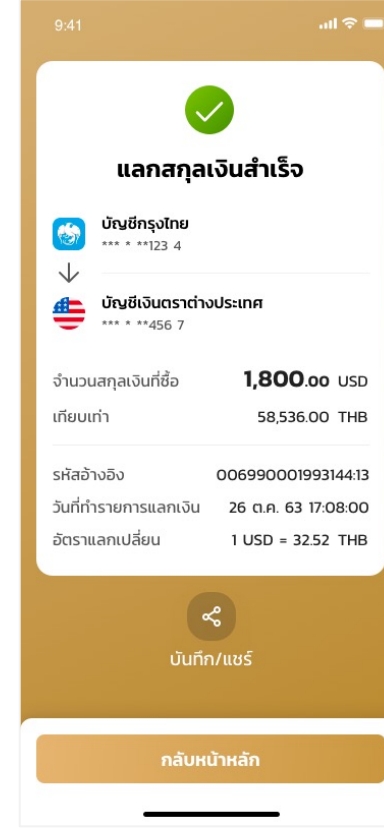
9:41

แลกสกุลเงินสำเร็จ

บัญชีกรุงไทย
*** * **123 4

บัญชีเงินตราต่างประเทศ
*** * **456 7

| | |
|---|---|
| จำนวนสกุลเงินที่ซื้อ | 1,800.00 USD |
| เทียบเท่า | 58,536.00 THB |
| รหัสอ้างอิง | 006990001993144:13 |
| วันที่ทำรายการแลกเงิน | 26 ต.ค. 63 17:08:00 |
| อัตราแลกเปลี่ยน | 1 USD = 32.52 THB |

บันทึก/แชร์

กลับหน้าหลัก